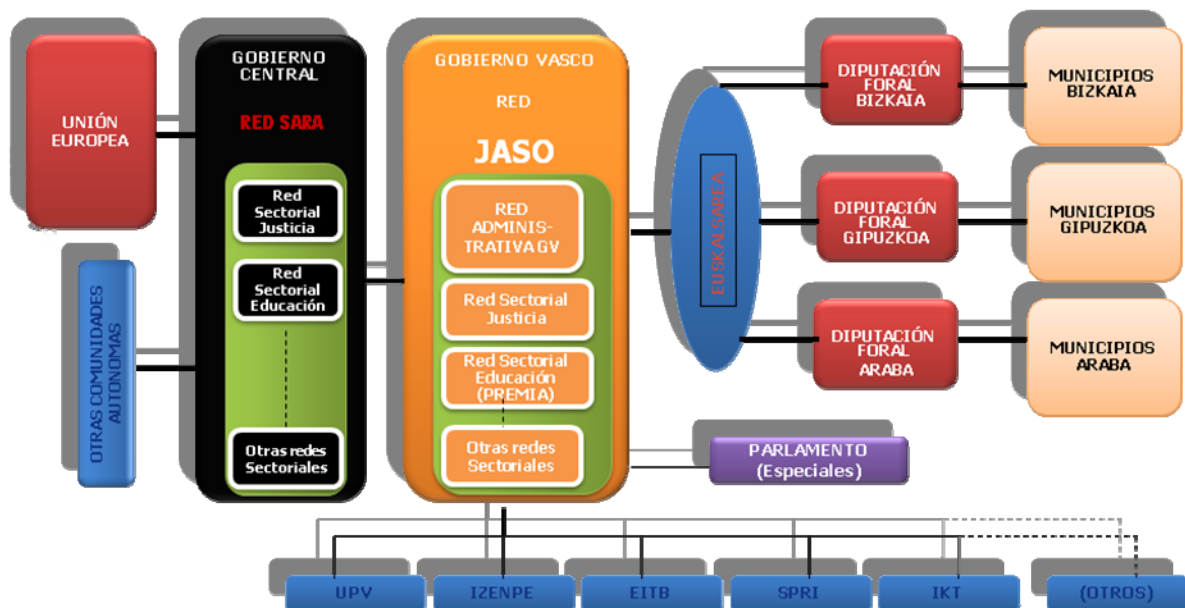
UNIÓN EUROPEA

OTRAS COMUNIDADES AUTONOMAS

GOBIERNO CENTRAL

RED SARA

Red Sectorial Justicia

Red Sectorial Educación

Otras redes Sectoriales

GOBIERNO VASCO

RED

JASO

RED ADMINISTRATIVA GV

Red Sectorial Justicia

Red Sectorial Educación (PREMIA)

Otras redes Sectoriales

EUSKALSAREA

DIPUTACIÓN FORAL BIZKAIA

MUNICIPIOS BIZKAIA

DIPUTACIÓN FORAL GIPUZKOA

MUNICIPIOS GIPUZKOA

DIPUTACIÓN FORAL ARABA

MUNICIPIOS ARABA

PARLAMENTO (Especiales)

UPV

IZENPE

EITB

SPRI

IKT

(OTROS)